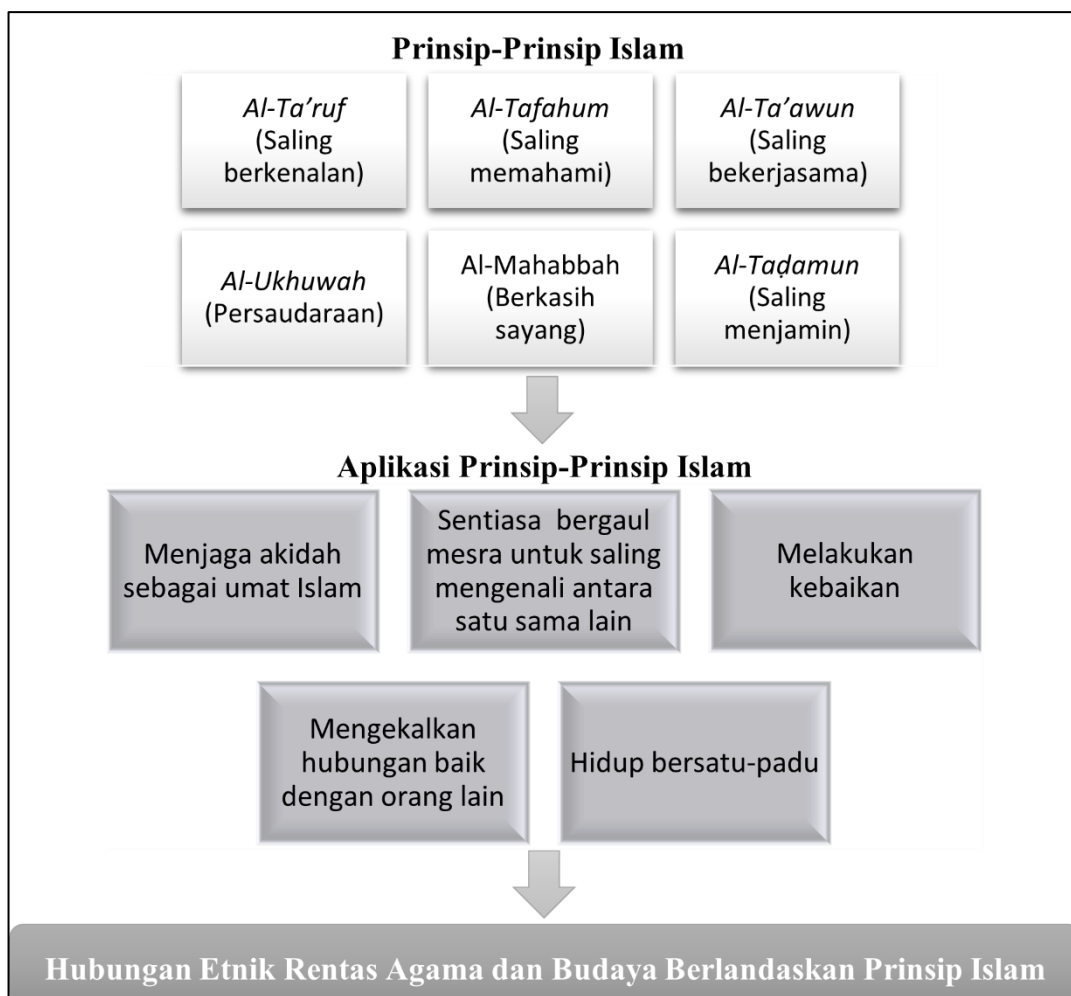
Prinsip-Prinsip Islam

Al-Ta'ruf (Saling berkenalan)

Al-Tafahum (Saling memahami)

Al-Ta'awun (Saling bekerjasama)

Al-Ukhuwah (Persaudaraan)

Al-Mahabbah (Berkasih sayang)

Al-Taḍamun (Saling menjamin)

Aplikasi Prinsip-Prinsip Islam

Menjaga akidah sebagai umat Islam

Sentiasa bergaul mesra untuk saling mengenali antara satu sama lain

Melakukan kebaikan

Mengekalkan hubungan baik dengan orang lain

Hidup bersatu-padu

Hubungan Etnik Rentas Agama dan Budaya Berlandaskan Prinsip Islam